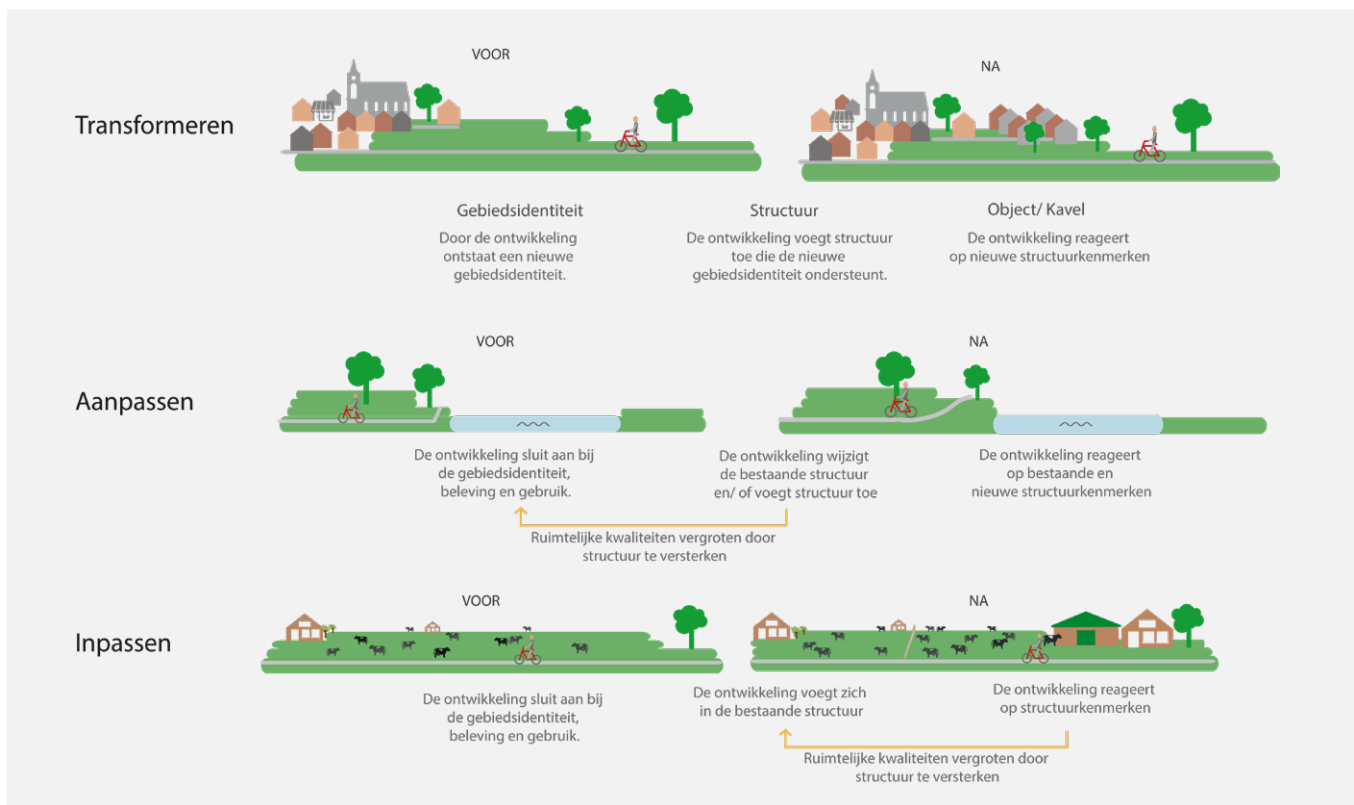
Transformeren

VOOR

NA

Gebiedsidentiteit
Door de ontwikkeling ontstaat een nieuwe gebiedsidentiteit.

Structuur
De ontwikkeling voegt structuur toe die de nieuwe gebiedsidentiteit ondersteunt.

Object/ Kavel
De ontwikkeling reageert op nieuwe structuurkenmerken

Aanpassen

VOOR

NA

De ontwikkeling sluit aan bij de gebiedsidentiteit, beleving en gebruik.

De ontwikkeling wijzigt de bestaande structuur en/ of voegt structuur toe

De ontwikkeling reageert op bestaande en nieuwe structuurkenmerken

Ruimtelijke kwaliteiten vergroten door structuur te versterken

Inpassen

VOOR

NA

De ontwikkeling sluit aan bij de gebiedsidentiteit, beleving en gebruik.

De ontwikkeling voegt zich in de bestaande structuur

De ontwikkeling reageert op structuurkenmerken

Ruimtelijke kwaliteiten vergroten door structuur te versterken